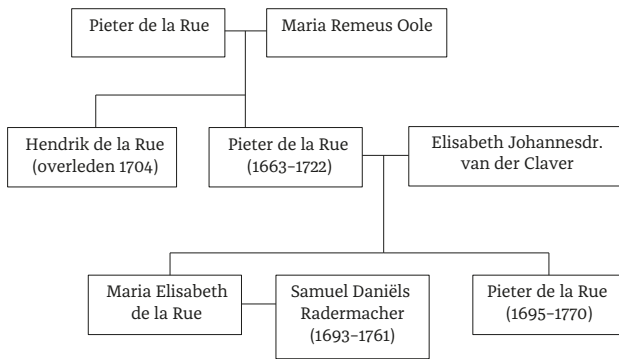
Pieter de la Rue

Maria Remeus Oole

Hendrik de la Rue (overleden 1704)

Pieter de la Rue (1663–1722)

Elisabeth Johannesdr. van der Claver

Maria Elisabeth de la Rue

Samuel Daniëls Radermacher (1693–1761)

Pieter de la Rue (1695–1770)